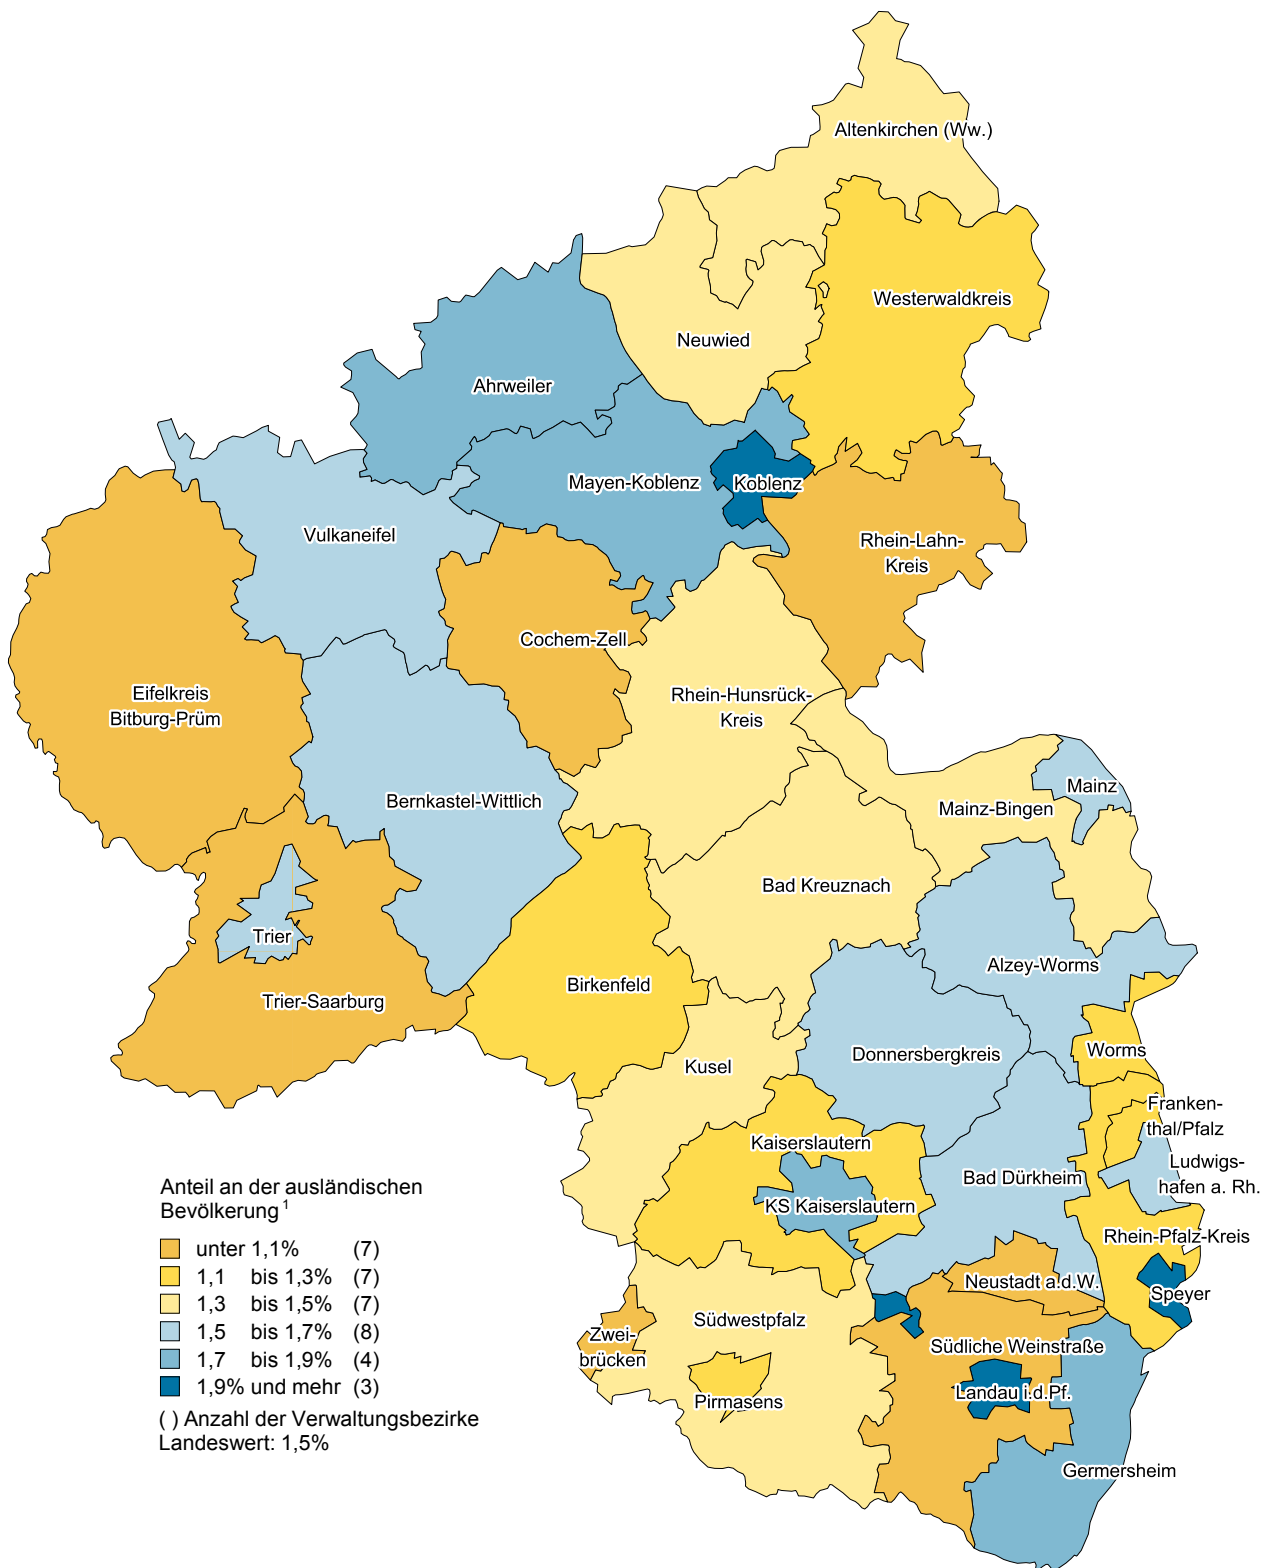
Altenkirchen (Ww.)
Westerwaldkreis
Neuwied
Ahrweiler
Mayen-Koblenz
Koblenz
Vulkaneifel
Rhein-Lahn-Kreis
Cochem-Zell
Eifelkreis Bitburg-Prüm
Rhein-Hunsrück-Kreis
Bernkastel-Wittlich
Mainz
Mainz-Bingen
Bad Kreuznach
Trier
Trier-Saarburg
Birkenfeld
Alzey-Worms
Donnersbergkreis
Worms
Kusel
Frankenthal/Pfalz
Kaiserslautern
Ludwigshafen a. Rh.
Bad Dürkheim
KS Kaiserslautern
Rhein-Pfalz-Kreis
Neustadt a.d.W.
Speyer
Südwestpfalz
Zweibrücken
Südliche Weinstraße
Landau i.d.Pf.
Pirmasens
Germersheim

Anteil an der ausländischen Bevölkerung $^1$

| | | |
|---|---|---|
| unter 1,1% | | (7) |
| 1,1 | bis 1,3% | (7) |
| 1,3 | bis 1,5% | (7) |
| 1,5 | bis 1,7% | (8) |
| 1,7 | bis 1,9% | (4) |
| 1,9% und mehr | | (3) |

( ) Anzahl der Verwaltungsbezirke
Landeswert: 1,5%